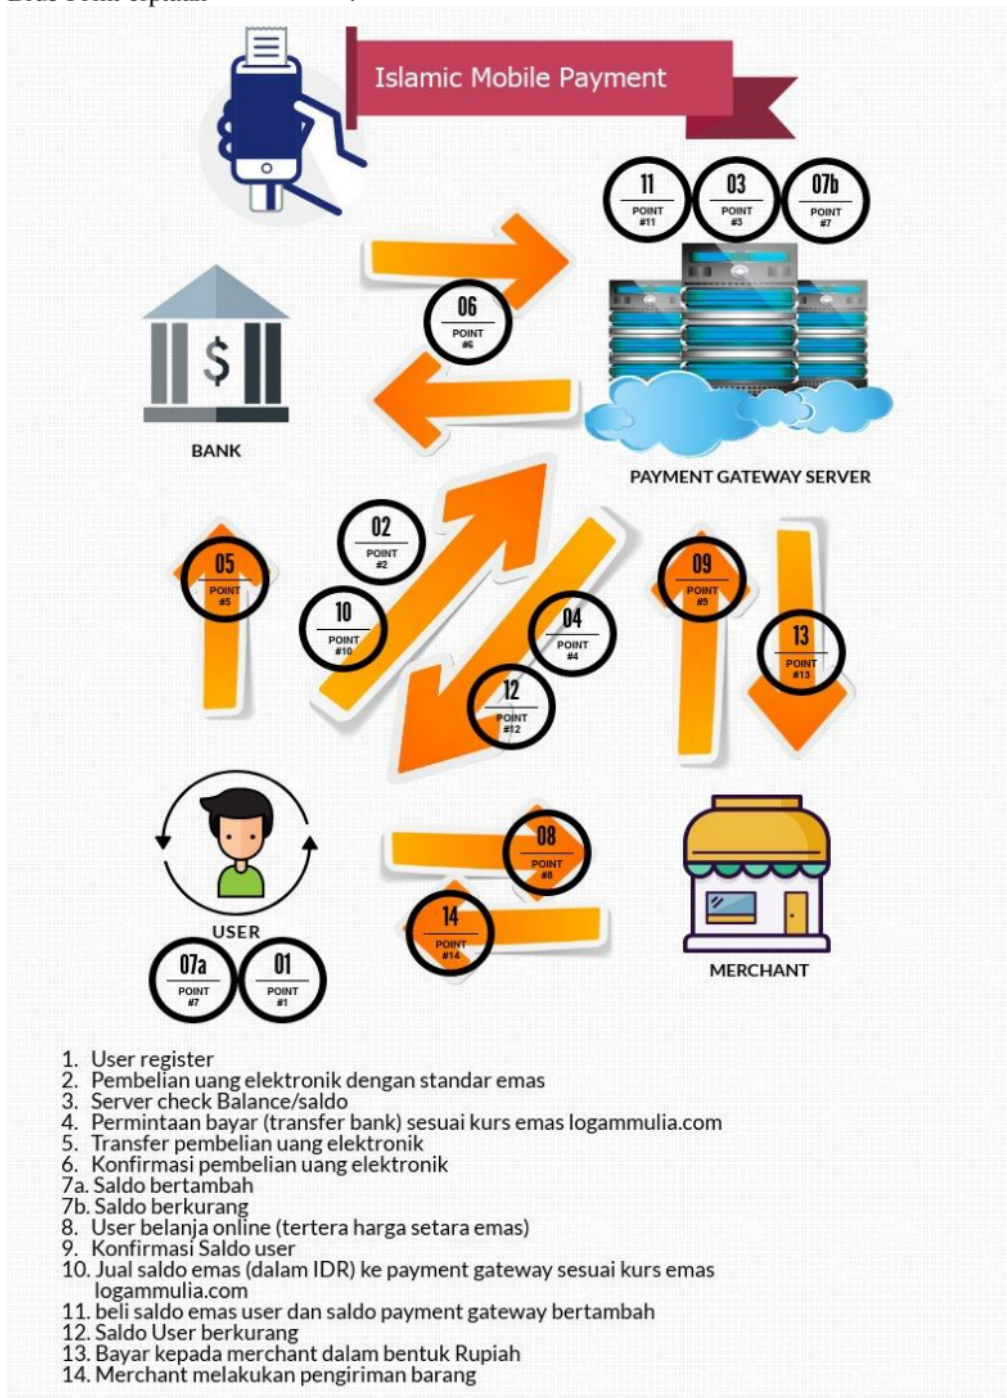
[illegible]

Islamic Mobile Payment

11 POINT #11
03 POINT #3
07b POINT #7

06 POINT #6

BANK

PAYMENT GATEWAY SERVER

02 POINT #2
05 POINT #5
10 POINT #10
04 POINT #4
12 POINT #12
09 POINT #9
13 POINT #13

08 POINT #8
14 POINT #14

USER

07a POINT #7
01 POINT #1

MERCHANT

1. User register
2. Pembelian uang elektronik dengan standar emas
3. Server check Balance/saldo
4. Permintaan bayar (transfer bank) sesuai kurs emas logammulia.com
5. Transfer pembelian uang elektronik
6. Konfirmasi pembelian uang elektronik
7a. Saldo bertambah
7b. Saldo berkurang
8. User belanja online (tertera harga setara emas)
9. Konfirmasi Saldo user
10. Jual saldo emas (dalam IDR) ke payment gateway sesuai kurs emas logammulia.com
11. beli saldo emas user dan saldo payment gateway bertambah
12. Saldo User berkurang
13. Bayar kepada merchant dalam bentuk Rupiah
14. Merchant melakukan pengiriman barang